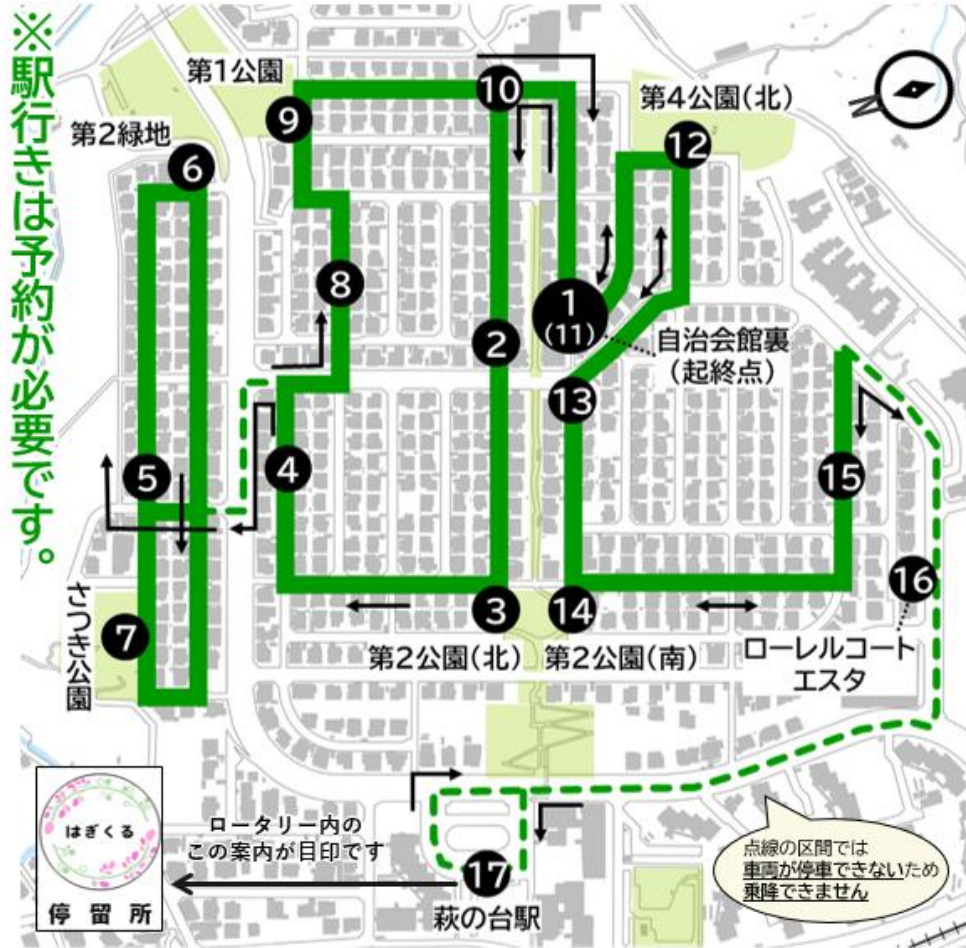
※駅行きは予約が必要です。

第1公園

10

第4公園(北)

12

第2緑地

6

9

8

1
(11)

自治会館裏
(起終点)

2

13

4

5

15

16

3

14

7

さつき公園

第2公園(北)

第2公園(南)

ローレルコート
エスタ

はぎくる

停留所

ロータリー内の
この案内が目印です

17

萩の台駅

点線の区間では
車両が停車できないため
乗降できません